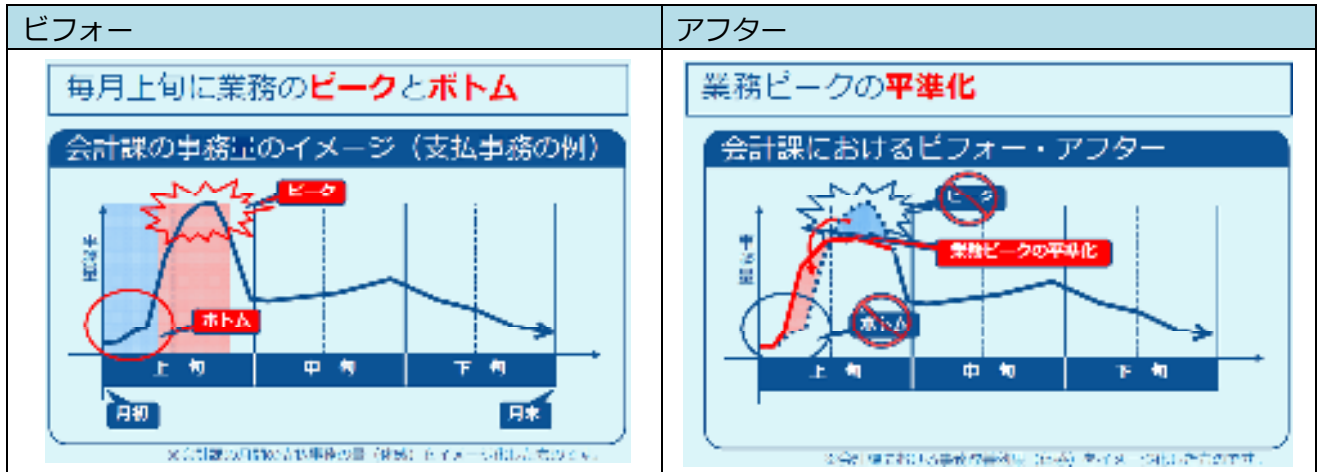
| ビフォー | アフター |
|---|---|
| 毎月上旬に業務のピークとボトム<br>会計課の事務量のイメージ（支払事務の例）<br>ピーク<br>事務量<br>ボトム<br>上旬 中旬 下旬<br>月初 月末<br>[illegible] | 業務ピークの平準化<br>会計課におけるビフォー・アフター<br>ピーク<br>事務量<br>業務ピークの平準化<br>ボトム<br>上旬 中旬 下旬<br>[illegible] |